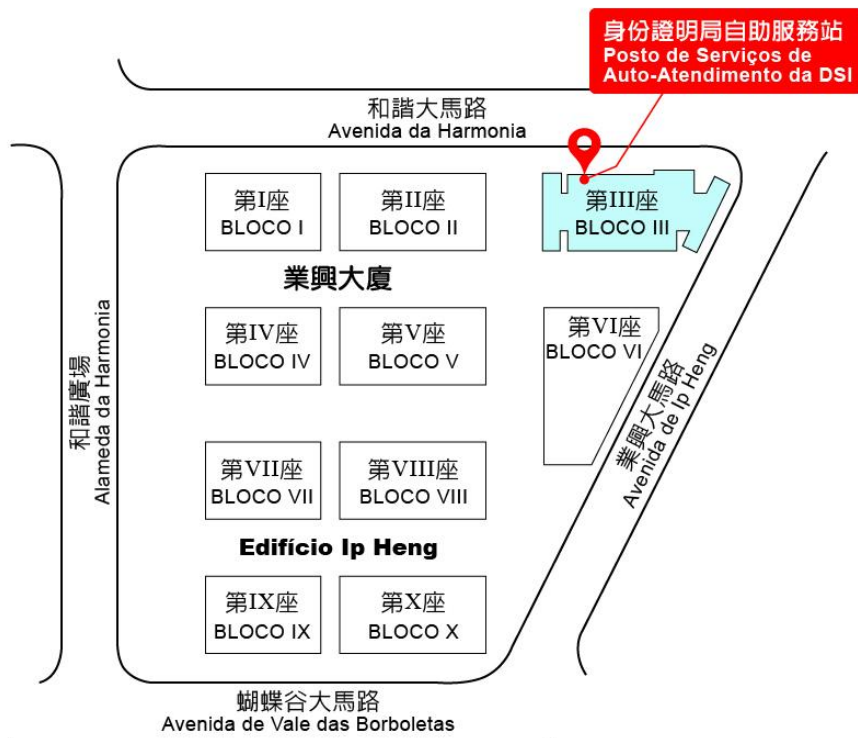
身份證明局自助服務站
Posto de Serviços de Auto-Atendimento da DSI

和諧大馬路
Avenida da Harmonia

第I座
BLOCO I

第II座
BLOCO II

第III座
BLOCO III

業興大廈

第IV座
BLOCO IV

第V座
BLOCO V

第VI座
BLOCO VI

和諧廣場
Alameda da Harmonia

業興大馬路
Avenida de Ip Heng

第VII座
BLOCO VII

第VIII座
BLOCO VIII

Edifício Ip Heng

第IX座
BLOCO IX

第X座
BLOCO X

蝴蝶谷大馬路
Avenida de Vale das Borboletas